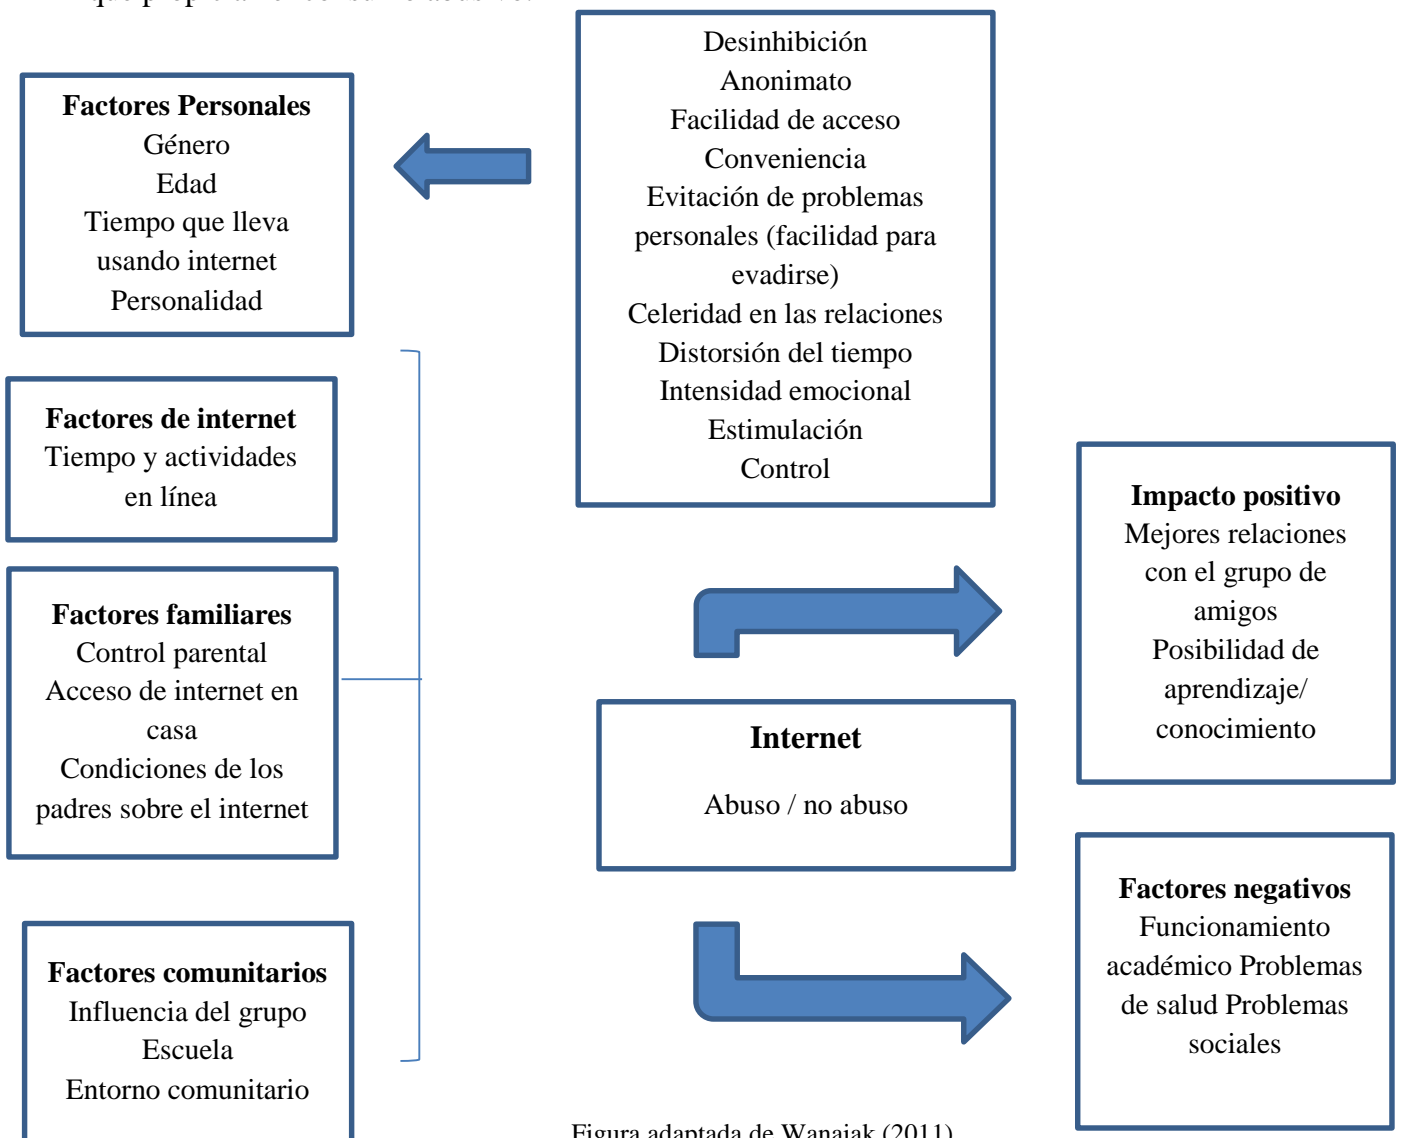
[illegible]

Factores Personales
Género
Edad
Tiempo que lleva usando internet
Personalidad

Desinhibición
Anonimato
Facilidad de acceso
Conveniencia
Evitación de problemas personales (facilidad para evadirse)
Celeridad en las relaciones
Distorsión del tiempo
Intensidad emocional
Estimulación
Control

Factores de internet
Tiempo y actividades en línea

Factores familiares
Control parental
Acceso de internet en casa
Condiciones de los padres sobre el internet

Factores comunitarios
Influencia del grupo
Escuela
Entorno comunitario

Impacto positivo
Mejores relaciones con el grupo de amigos
Posibilidad de aprendizaje/ conocimiento

Internet
Abuso / no abuso

Factores negativos
Funcionamiento académico Problemas de salud Problemas sociales

Figura adaptada de Wanajak (2011)